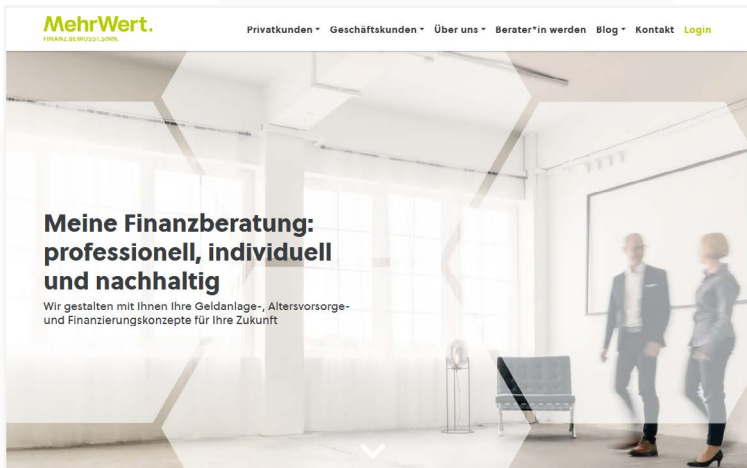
MehrWert.
FINANZ.BEWUSST.SINN.

Privatkunden ▾ Geschäftskunden ▾ Über uns ▾ Berater*in werden Blog ▾ Kontakt Login

Meine Finanzberatung: professionell, individuell und nachhaltig

Wir gestalten mit Ihnen Ihre Geldanlage-, Altersvorsorge- und Finanzierungskonzepte für Ihre Zukunft